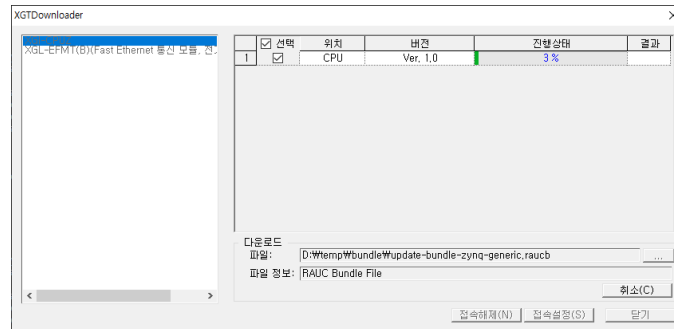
XGTDownloader

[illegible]
XGL-EFMT(B)(Fast Ethernet 통신 모듈, 전

| | ☑ 선택 | 위치 | 버전 | 진행상태 | 결과 |
|---|---|---|---|---|---|
| 1 | ☑ | CPU | Ver. 1.0 | 3 % | |

다운로드
파일: D:₩temp₩bundle₩update-bundle-zynq-generic.raucb ...
파일 정보: RAUC Bundle File
취소(C)

접속해제(N) 접속설정(S) 닫기